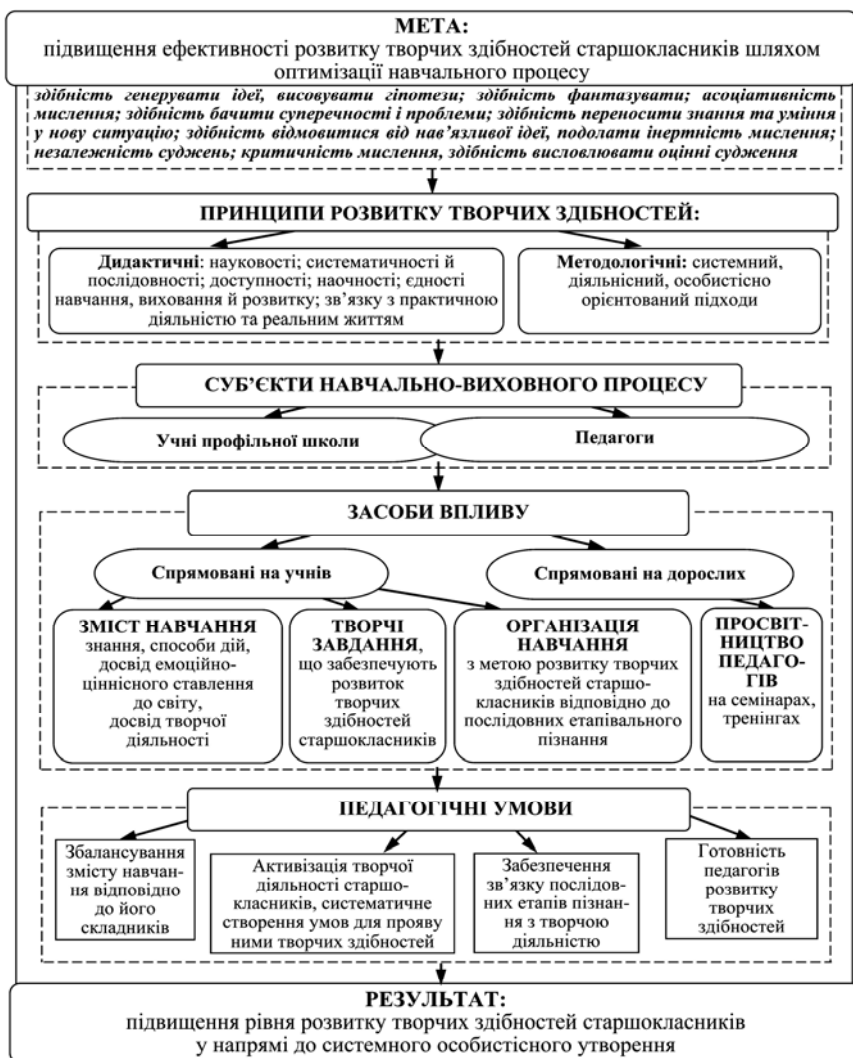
МЕТА:
підвищення ефективності розвитку творчих здібностей старшокласників шляхом оптимізації навчального процесу

здібність генерувати ідеї, висувувати гіпотези; здібність фантазувати; асоціативність мислення; здібність бачити суперечності і проблеми; здібність переносити знання та уміння у нову ситуацію; здібність відмовитися від нав'язливої ідеї, подолати інертність мислення; незалежність суджень; критичність мислення, здібність висловлювати оцінні судження

ПРИНЦИПИ РОЗВИТКУ ТВОРЧИХ ЗДІБНОСТЕЙ:

Дидактичні: науковості; систематичності й послідовності; доступності; наочності; єдності навчання, виховання й розвитку; зв'язку з практичною діяльністю та реальним життям

Методологічні: системний, діяльнісний, особистісно орієнтований підходи

СУБ'ЄКТИ НАВЧАЛЬНО-ВИХОВНОГО ПРОЦЕСУ

Учні профільної школи

Педагоги

ЗАСОБИ ВПЛИВУ

Спрямовані на учнів

Спрямовані на дорослих

ЗМІСТ НАВЧАННЯ знання, способи дій, досвід емоційно-ціннісного ставлення до світу, досвід творчої діяльності

ТВОРЧІ ЗАВДАННЯ, що забезпечують розвиток творчих здібностей старшокласників

ОРГАНІЗАЦІЯ НАВЧАННЯ з метою розвитку творчих здібностей старшокласників відповідно до послідовних етапівального пізнання

ПРОСВІТНИЦТВО ПЕДАГОГІВ на семінарах, тренінгах

ПЕДАГОГІЧНІ УМОВИ

Збалансування змісту навчання відповідно до його складників

Активізація творчої діяльності старшокласників, систематичне створення умов для прояву ними творчих здібностей

Забезпечення зв'язку послідовних етапів пізнання з творчою діяльністю

Готовність педагогів розвитку творчих здібностей

РЕЗУЛЬТАТ:
підвищення рівня розвитку творчих здібностей старшокласників у напрямі до системного особистісного утворення